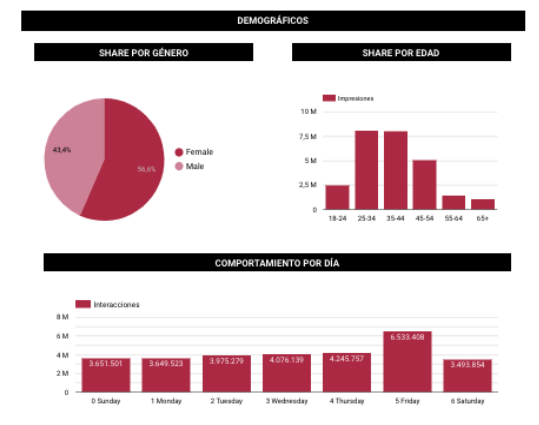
DEMOGRÁFICOS

SHARE POR GÉNERO

43,4%

56,6%

Female
Male

SHARE POR EDAD

Impresiones

10 M
7,5 M
5 M
2,5 M
0

18-24
25-34
35-44
45-54
55-64
65+

COMPORTAMIENTO POR DÍA

Interacciones

8 M
6 M
4 M
2 M
0

3.651.501
3.649.523
3.975.279
4.076.139
4.245.757
6.533.408
3.493.854

0 Sunday
1 Monday
2 Tuesday
3 Wednesday
4 Thursday
5 Friday
6 Saturday